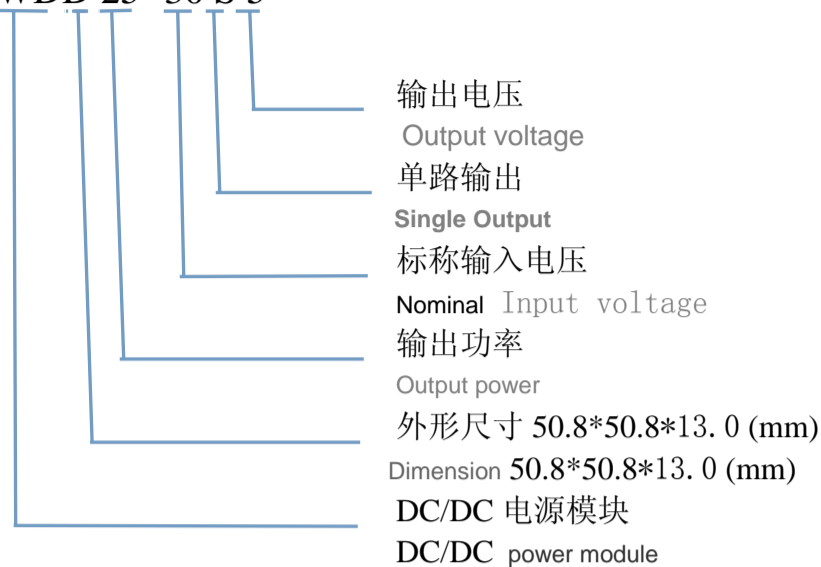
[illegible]

输出电压

Output voltage

单路输出

Single Output

标称输入电压

Nominal Input voltage

输出功率

Output power

外形尺寸 50.8*50.8*13.0 (mm)

Dimension 50.8*50.8*13.0 (mm)

DC/DC 电源模块

DC/DC power module